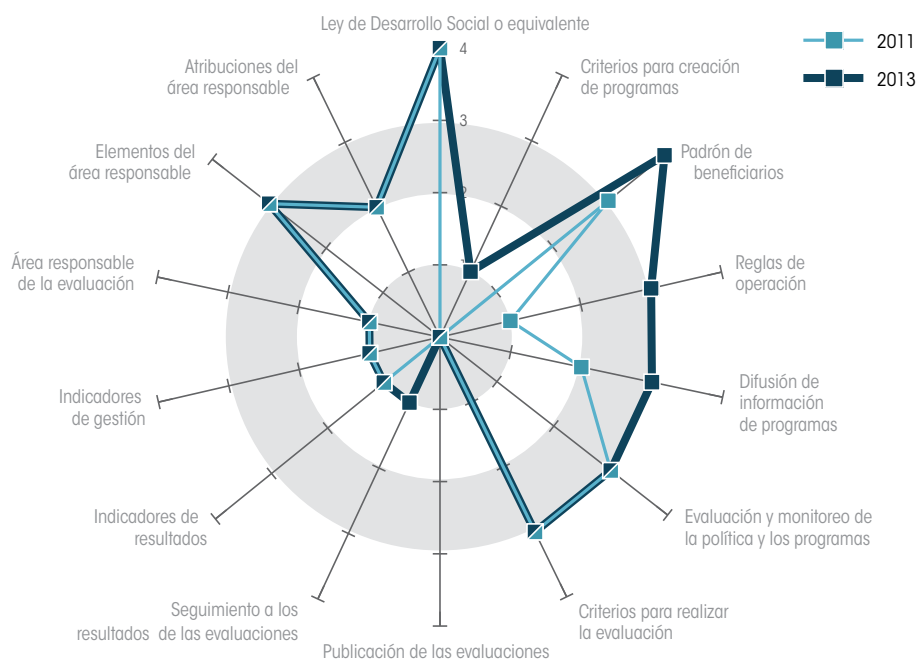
Ley de Desarrollo Social o equivalente

2011

2013

4

3

2

1

Atribuciones del área responsable

Criterios para creación de programas

Elementos del área responsable

Padrón de beneficiarios

Área responsable de la evaluación

Reglas de operación

Indicadores de gestión

Difusión de información de programas

Indicadores de resultados

Evaluación y monitoreo de la política y los programas

Seguimiento a los resultados de las evaluaciones

Criterios para realizar la evaluación

Publicación de las evaluaciones